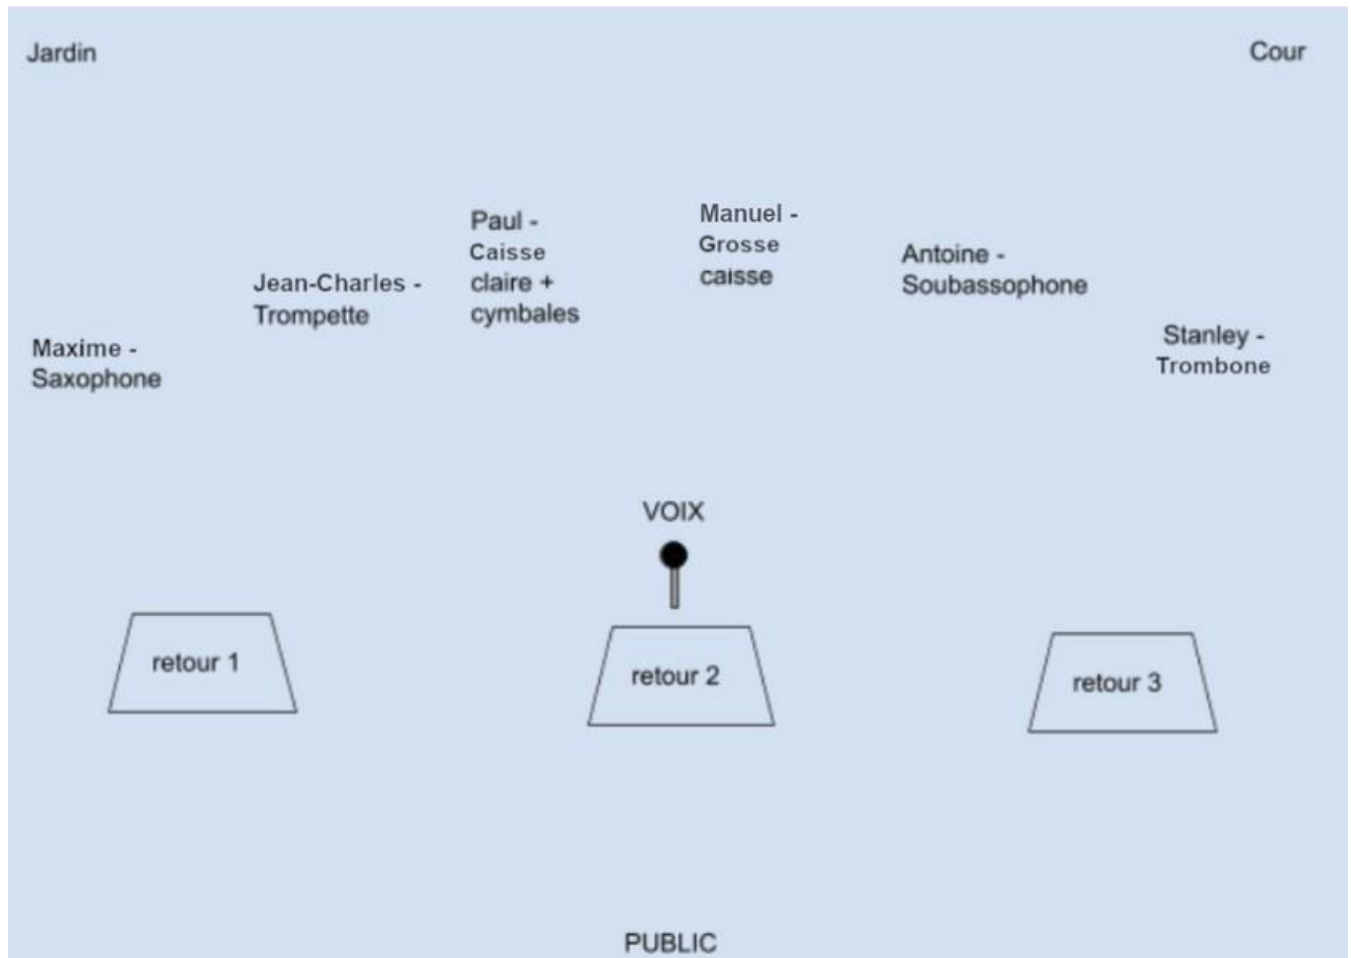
Jardin

Cour

Paul - Caisse claire + cymbales

Manuel - Grosse caisse

Jean-Charles - Trompette

Antoine - Soubassophone

Maxime - Saxophone

Stanley - Trombone

VOIX

retour 1

retour 2

retour 3

PUBLIC